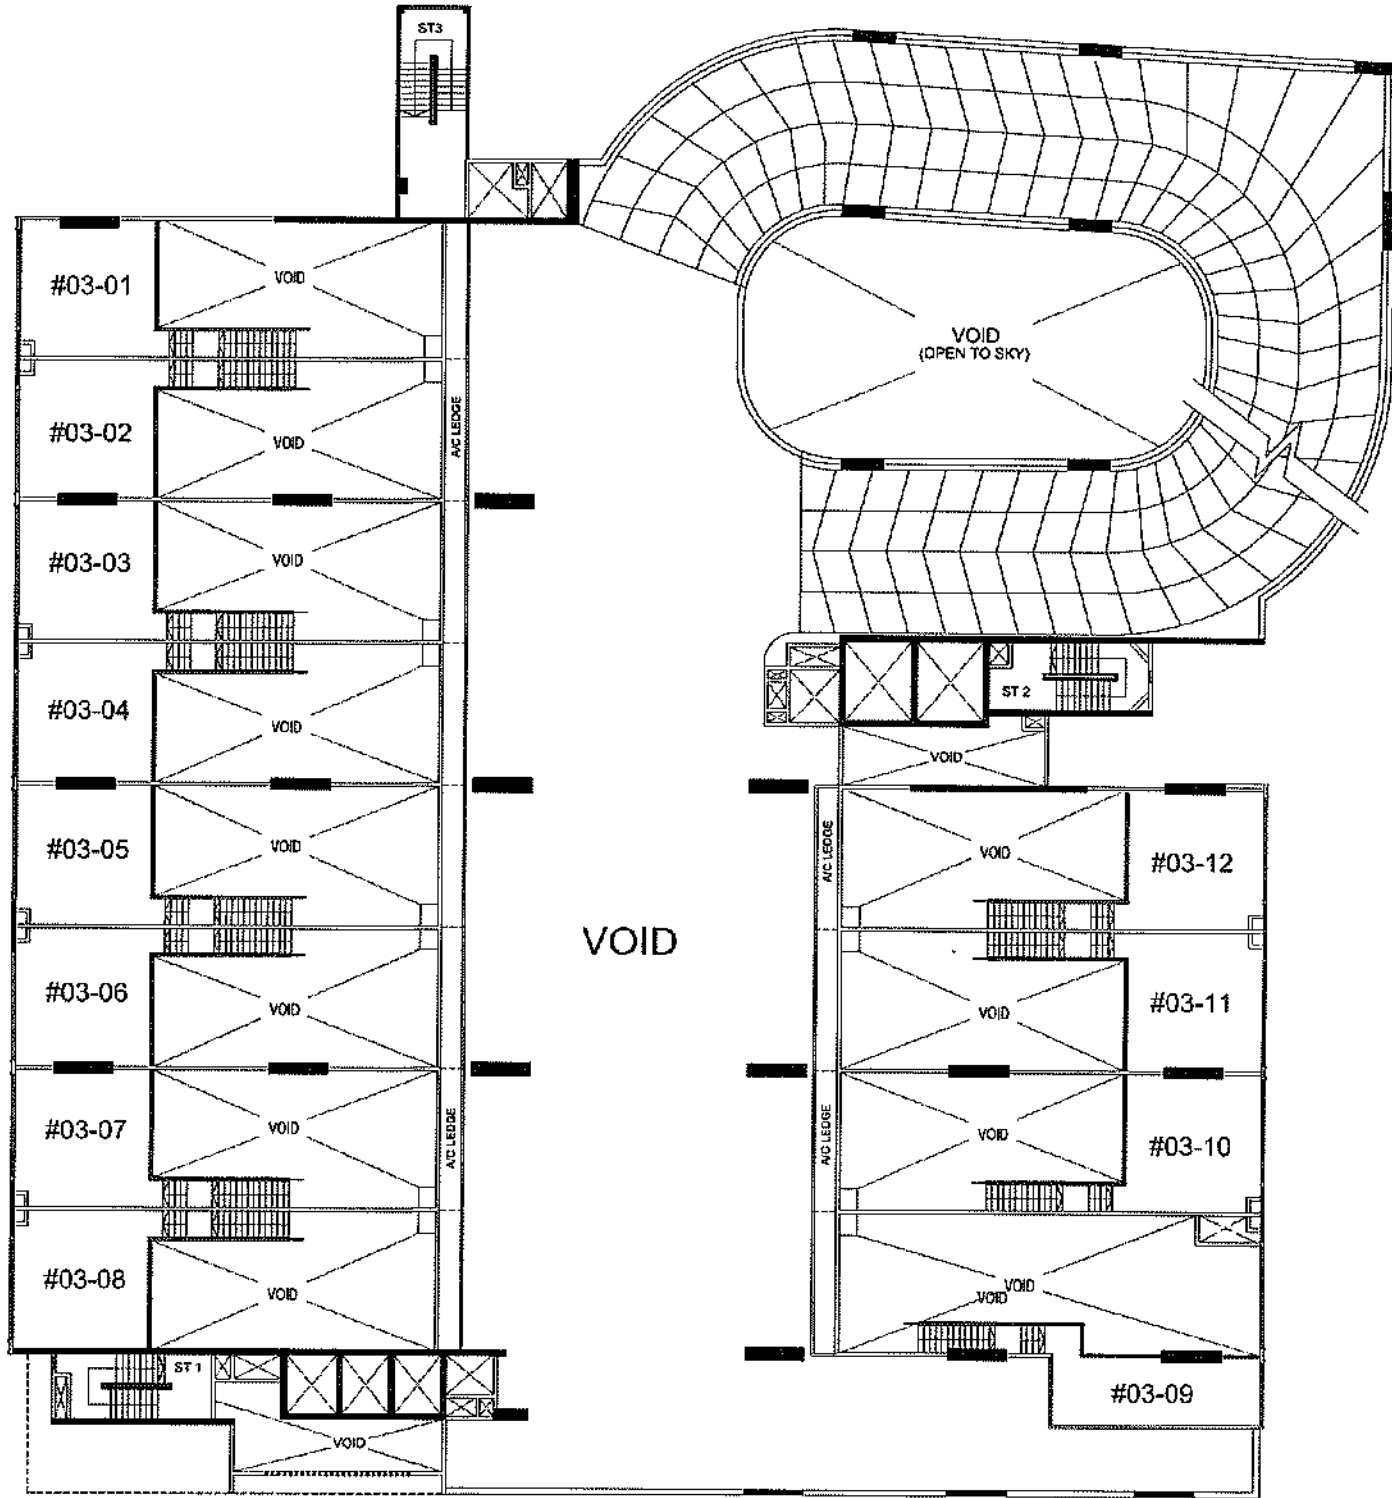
ST3

VOID
(OPEN TO SKY)

#03-01
VOID
#03-02
VOID
A/C LEDGE
#03-03
VOID
#03-04
VOID
#03-05
VOID
#03-06
VOID
#03-07
VOID
A/C LEDGE
#03-08
VOID
ST 1
VOID

VOID

ST 2
VOID
A/C LEDGE
VOID
#03-12
VOID
#03-11
A/C LEDGE
VOID
#03-10
VOID
VOID
#03-09